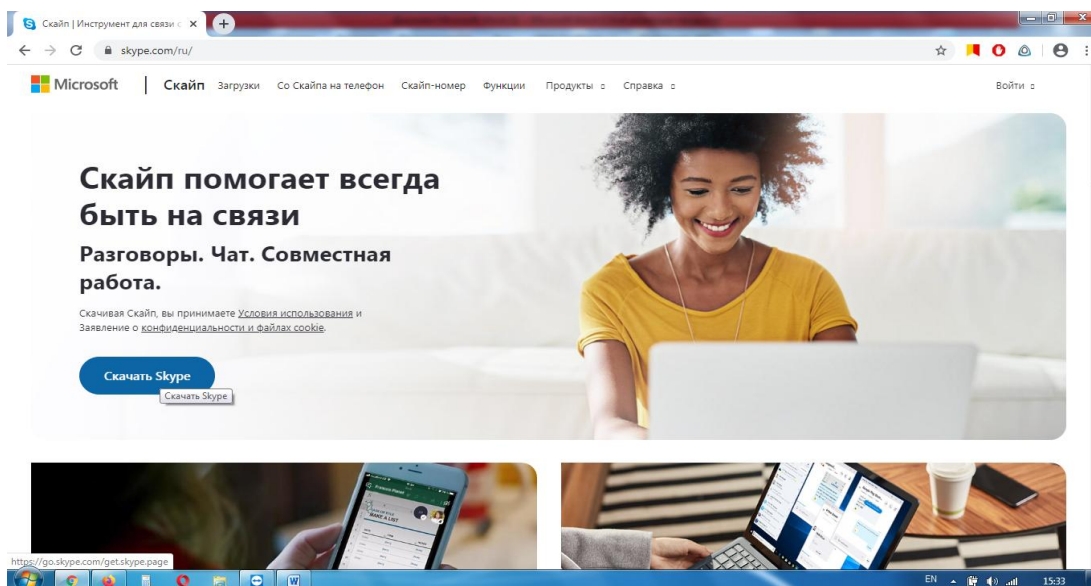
Скайп | Инструмент для связи с

skype.com/ru/

Microsoft | Скайп Загрузки Со Скайпа на телефон Скайп-номер Функции Продукты Справка Войти

Скайп помогает всегда быть на связи

Разговоры. Чат. Совместная работа.

Скачивая Скайп, вы принимаете Условия использования и Заявление о конфиденциальности и файлах cookie.

Скачать Skype

Скачать Skype

MAKE A LIST

https://go.skype.com/get.skype.page

EN 15:33